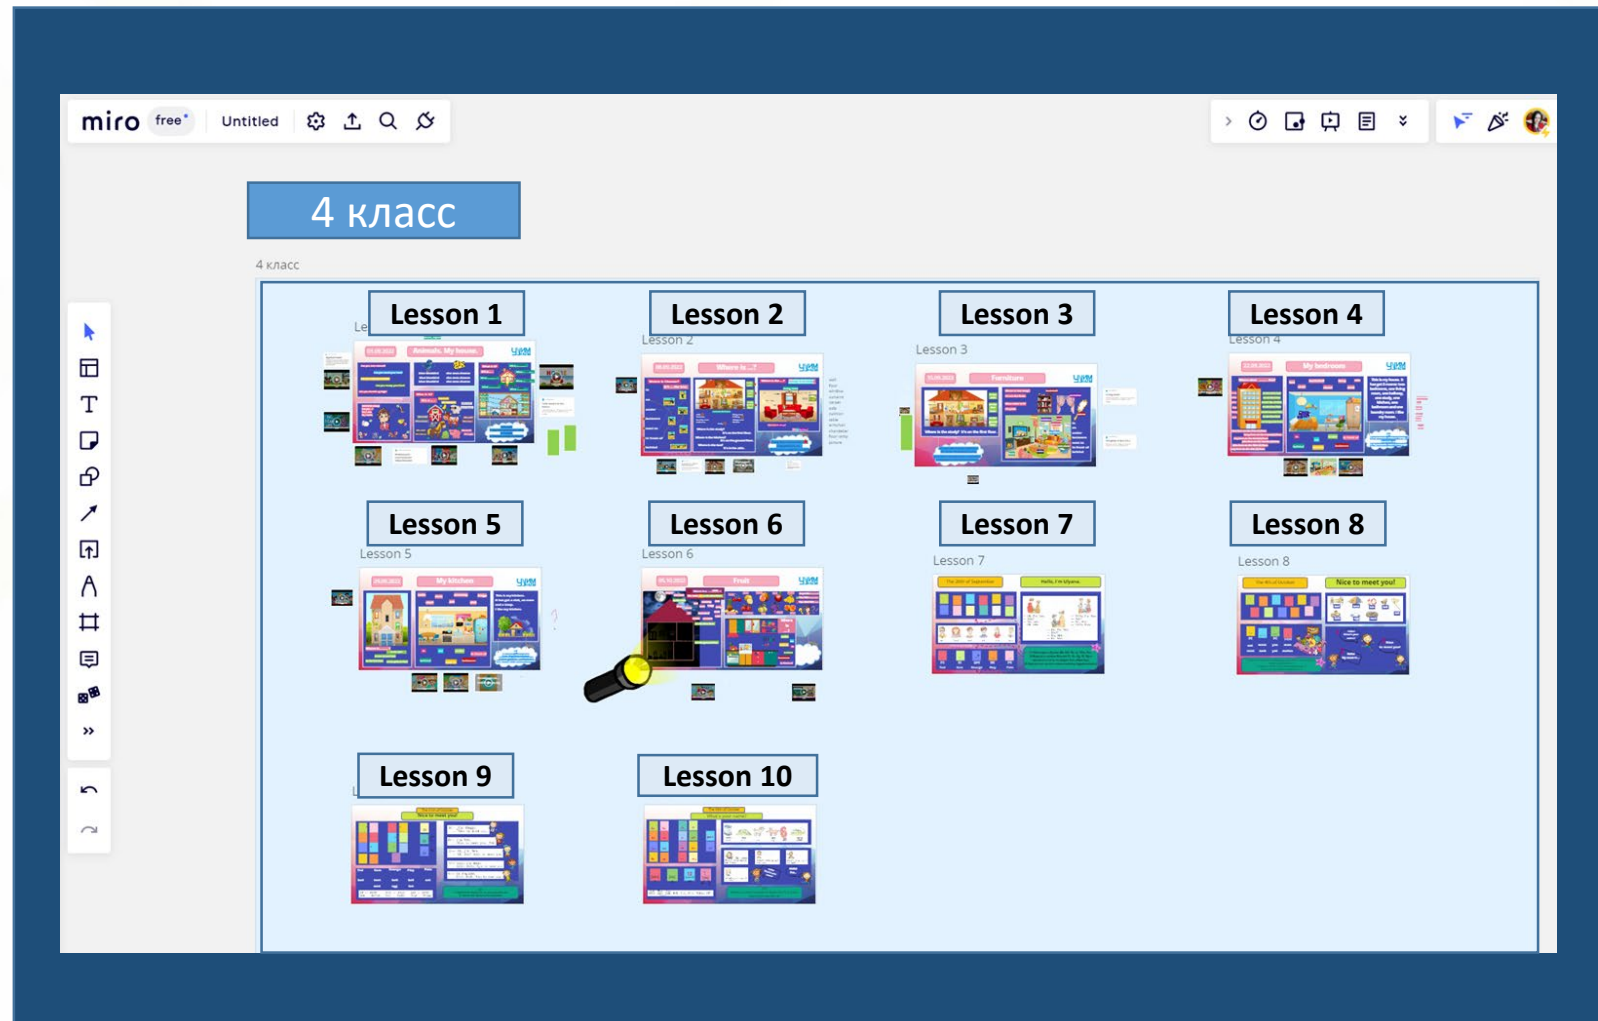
miro free Untitled

4 класс

4 класс

Lesson 1

Lesson 2

Lesson 2

Lesson 3

Lesson 3

Lesson 4

Lesson 4

Lesson 5

Lesson 5

Lesson 6

Lesson 6

Lesson 7

Lesson 7

Lesson 8

Lesson 8

Lesson 9

Lesson 10